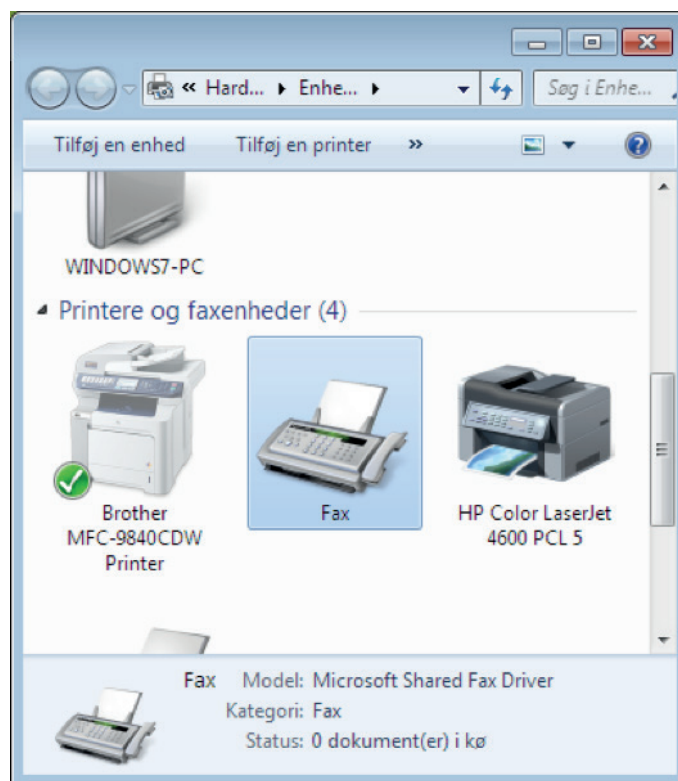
« Hard... ▸ Enhe... ▸

Søg i Enhe...

Tilføj en enhed

Tilføj en printer

»

WINDOWS7-PC

Printere og faxenheder (4)

Brother MFC-9840CDW Printer

Fax

HP Color LaserJet 4600 PCL 5

Fax Model: Microsoft Shared Fax Driver

Kategori: Fax

Status: 0 dokument(er) i kø